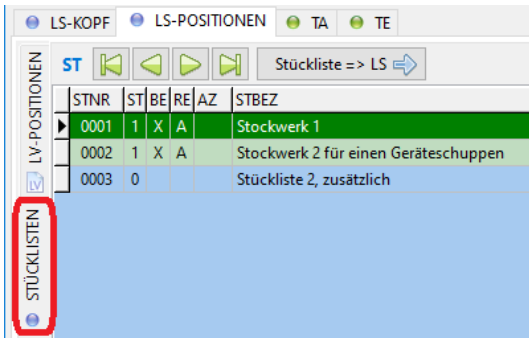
LS-KOPF LS-POSITIONEN TA TE

LV-POSITIONEN

STÜCKLISTEN

ST

Stückliste => LS

| STNR | ST | BE | RE | AZ | STBEZ |
|---|---|---|---|---|---|
| 0001 | 1 | X | A | | Stockwerk 1 |
| 0002 | 1 | X | A | | Stockwerk 2 für einen Geräteschuppen |
| 0003 | 0 | | | | Stückliste 2, zusätzlich |